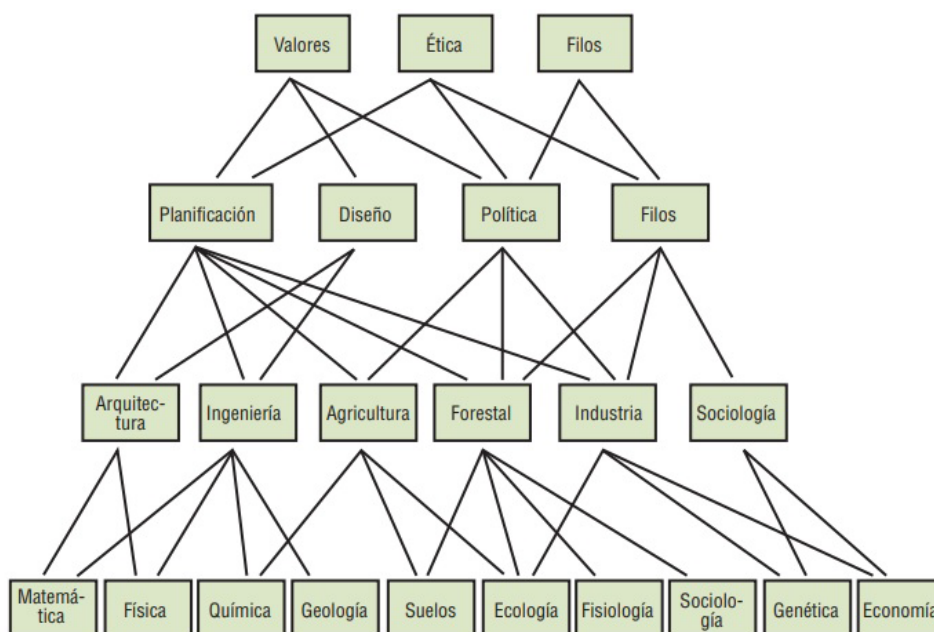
Valores
Ética
Filos

Planificación
Diseño
Política
Filos

Arquitectura
Ingeniería
Agricultura
Forestal
Industria
Sociología

Matemática
Física
Química
Geología
Suelos
Ecología
Fisiología
Sociología
Genética
Economía